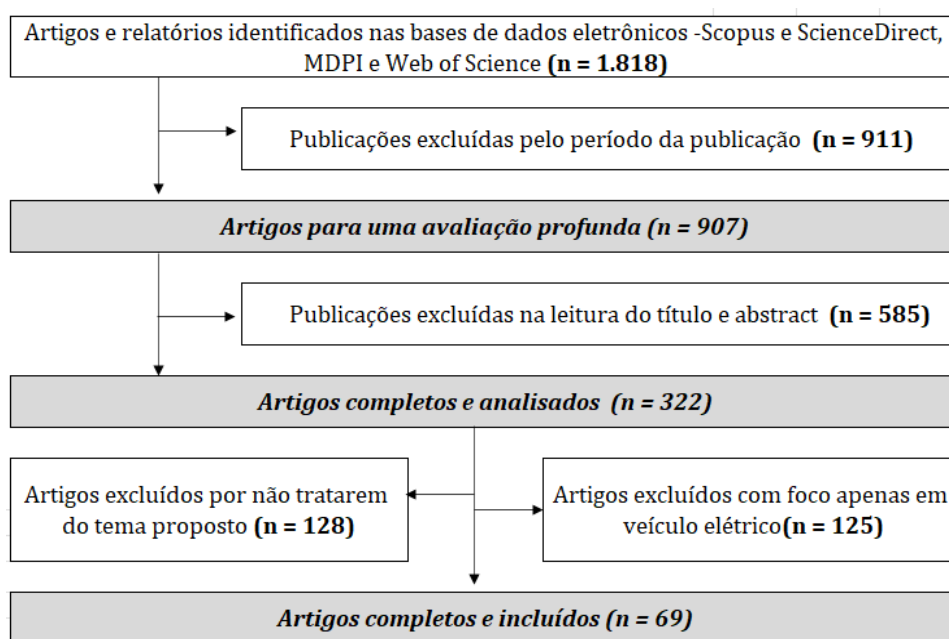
Artigos e relatórios identificados nas bases de dados eletrônicos -Scopus e ScienceDirect, MDPI e Web of Science **(n = 1.818)**

Publicações excluídas pelo período da publicação **(n = 911)**

***Artigos para uma avaliação profunda (n = 907)***

Publicações excluídas na leitura do título e abstract **(n = 585)**

***Artigos completos e analisados (n = 322)***

Artigos excluídos por não tratarem do tema proposto **(n = 128)**

Artigos excluídos com foco apenas em veículo elétrico**(n = 125)**

***Artigos completos e incluídos (n = 69)***